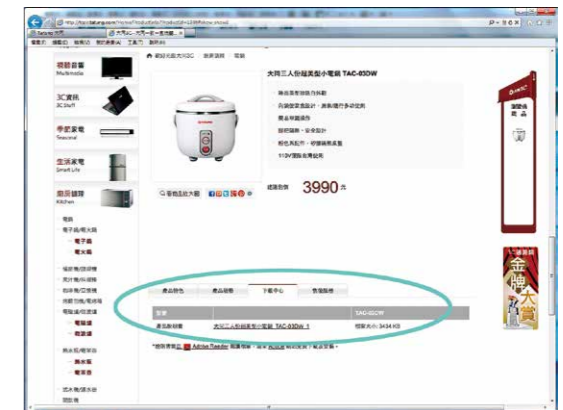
視聽音響
Multimedia

3C資訊
3C Stuff

季節家電
Seasonal

生活家電
Smart Life

廚房韻理
Kitchen

網站首頁 大同3C › 廚房調理 › 電鍋

大同三人份翻美型小電鍋 TAC-03DW

建議售價 3990 元

Q 看商品放大圖

產品特色
產品規格
下載中心
售後服務

TAC-03DW
大同三人份翻美型小電鍋 TAC-03DW 1
檔案大小: 3434 KB

Adobe Reader

大同3C
金牌大賞